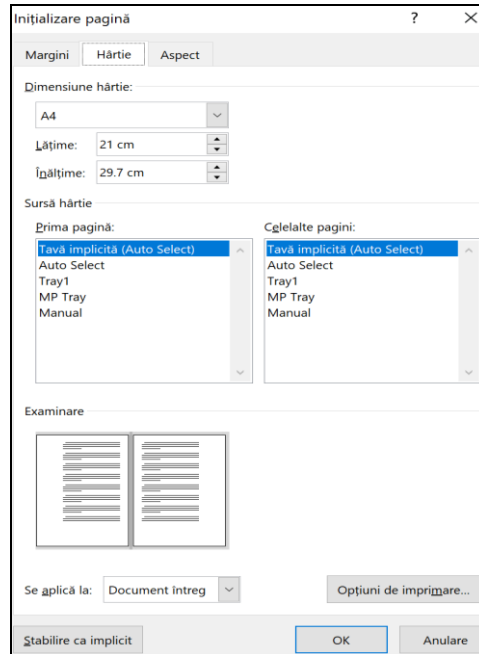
Inițializare pagină

?

Margini
Hârtie
Aspect

Dimensiune hârtie:

A4

Lățime: 21 cm

Înălțime: 29.7 cm

Sursă hârtie

Prima pagină:

Tavă implicită (Auto Select)
Auto Select
Tray1
MP Tray
Manual

Celelalte pagini:

Tavă implicită (Auto Select)
Auto Select
Tray1
MP Tray
Manual

Examinare

Se aplică la: Document întreg

Opțiuni de imprimare...

Stabilire ca implicit

OK

Anulare